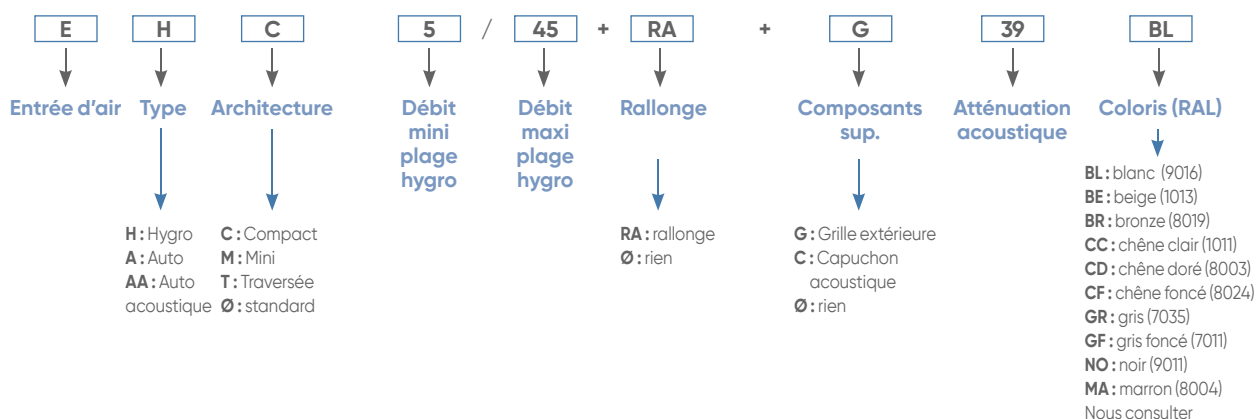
E H C 5 / 45 + RA + G 39 BL

Entrée d'air

Type

H : Hygro
A : Auto
AA : Auto acoustique

Architecture

C : Compact
M : Mini
T : Traversée
Ø : standard

Débit mini plage hygro

Débit maxi plage hygro

Rallonge

RA : rallonge
Ø : rien

Composants sup.

G : Grille extérieure
C : Capuchon acoustique
Ø : rien

Atténuation acoustique

Coloris (RAL)

BL : blanc (9016)
BE : beige (1013)
BR : bronze (8019)
CC : chêne clair (1011)
CD : chêne doré (8003)
CF : chêne foncé (8024)
GR : gris (7035)
GF : gris foncé (7011)
NO : noir (9011)
MA : marron (8004)
Nous consulter